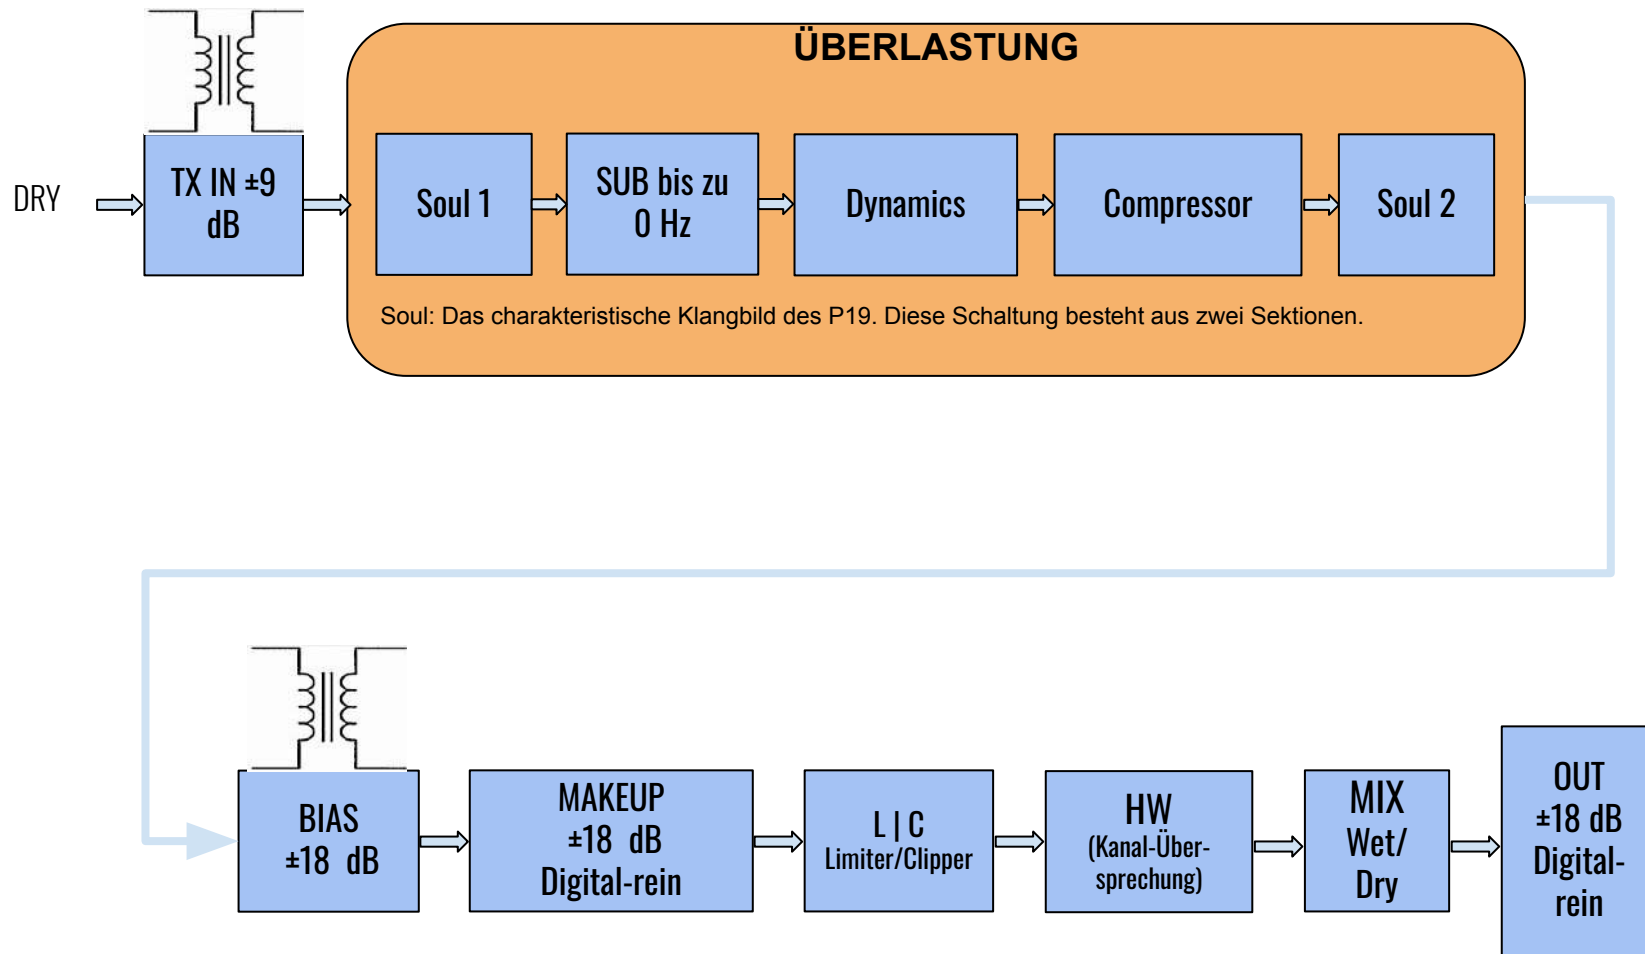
DRY

TX IN ±9 dB

ÜBERLASTUNG

Soul 1

SUB bis zu 0 Hz

Dynamics

Compressor

Soul 2

Soul: Das charakteristische Klangbild des P19. Diese Schaltung besteht aus zwei Sektionen.

BIAS ±18 dB

MAKEUP ±18 dB Digital-rein

L | C Limiter/Clipper

HW (Kanal-Übersprechung)

MIX Wet/ Dry

OUT ±18 dB Digital-rein